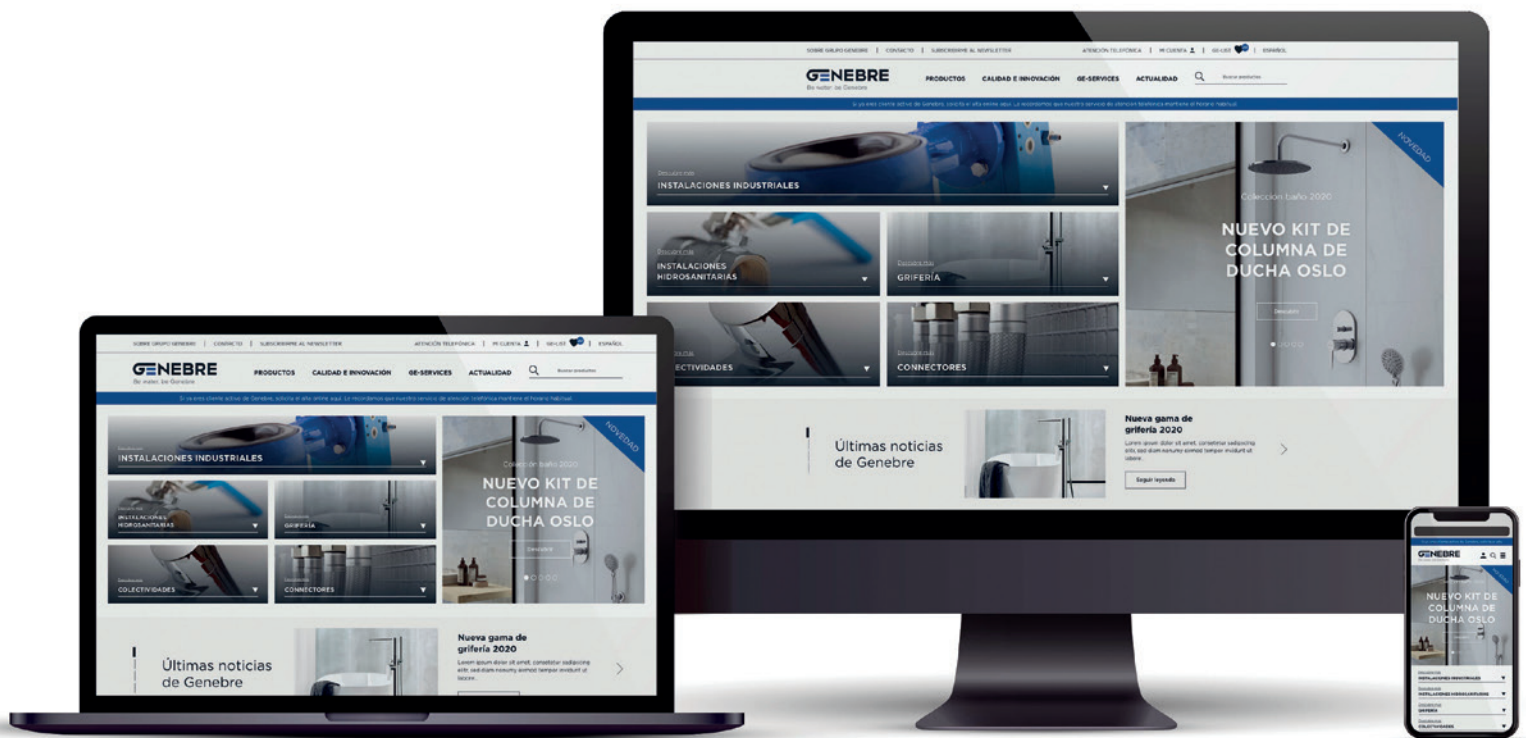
SOBRE GRUPO GENEBRE | CONTACTO | SUSCRIBIRME AL NEWSLETTER
ATENCIÓN TELEFÓNICA | MI CUENTA | GE-LIST | ESPAÑOL

GENEBRE
Be water, be Genebre

PRODUCTOS CALIDAD E INNOVACIÓN GE-SERVICES ACTUALIDAD

Buscar productos

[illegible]

Descubre más
INSTALACIONES INDUSTRIALES

NOVEDAD
Colección baño 2020
NUEVO KIT DE COLUMNA DE DUCHA OSLO
Descubre

Descubre más
INSTALACIONES HIDROSANITARIAS

Descubre más
GRIFERÍA

Descubre más
COLECTIVIDADES

Descubre más
CONNECTORES

Últimas noticias de Genebre

Nueva gama de grifería 2020
Lorem ipsum dolor sit amet, consetetur sadipscing elitr, sed diam nonumy eirmod tempor invidunt ut labore.
Seguir leyendo

SOBRE GRUPO GENEBRE | CONTACTO | SUSCRIBIRME AL NEWSLETTER
ATENCIÓN TELEFÓNICA | MI CUENTA | GE-LIST | ESPAÑOL

GENEBRE
Be water, be Genebre

PRODUCTOS CALIDAD E INNOVACIÓN GE-SERVICES ACTUALIDAD

Buscar productos

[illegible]

Descubre más
INSTALACIONES INDUSTRIALES

NOVEDAD
Colección baño 2020
NUEVO KIT DE COLUMNA DE DUCHA OSLO
Descubre

Descubre más
INSTALACIONES HIDROSANITARIAS

Descubre más
GRIFERÍA

Descubre más
COLECTIVIDADES

Descubre más
CONNECTORES

Últimas noticias de Genebre

Nueva gama de grifería 2020
Lorem ipsum dolor sit amet, consetetur sadipscing elitr, sed diam nonumy eirmod tempor invidunt ut labore.

GENEBRE
NOVEDAD
NUEVO KIT DE COLUMNA DE DUCHA OSLO
INSTALACIONES INDUSTRIALES
INSTALACIONES HIDROSANITARIAS
GRIFERÍA
COLECTIVIDADES